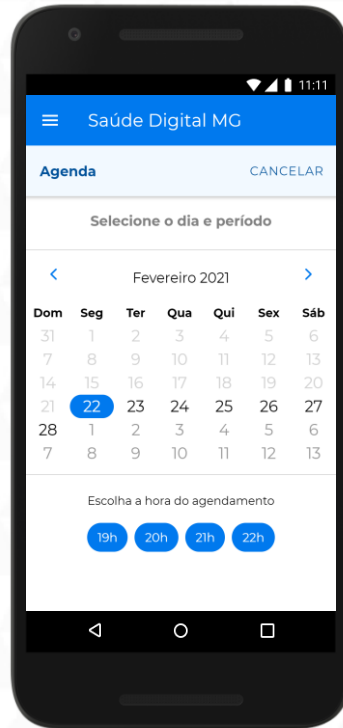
11:11

Saúde Digital MG

Agenda CANCELAR

Selecione o dia e período

<

Fevereiro 2021

>

| Dom | Seg | Ter | Qua | Qui | Sex | Sáb |
|---|---|---|---|---|---|---|
| 31 | 1 | 2 | 3 | 4 | 5 | 6 |
| 7 | 8 | 9 | 10 | 11 | 12 | 13 |
| 14 | 15 | 16 | 17 | 18 | 19 | 20 |
| 21 | 22 | 23 | 24 | 25 | 26 | 27 |
| 28 | 1 | 2 | 3 | 4 | 5 | 6 |
| 7 | 8 | 9 | 10 | 11 | 12 | 13 |

Escolha a hora do agendamento

19h 20h 21h 22h